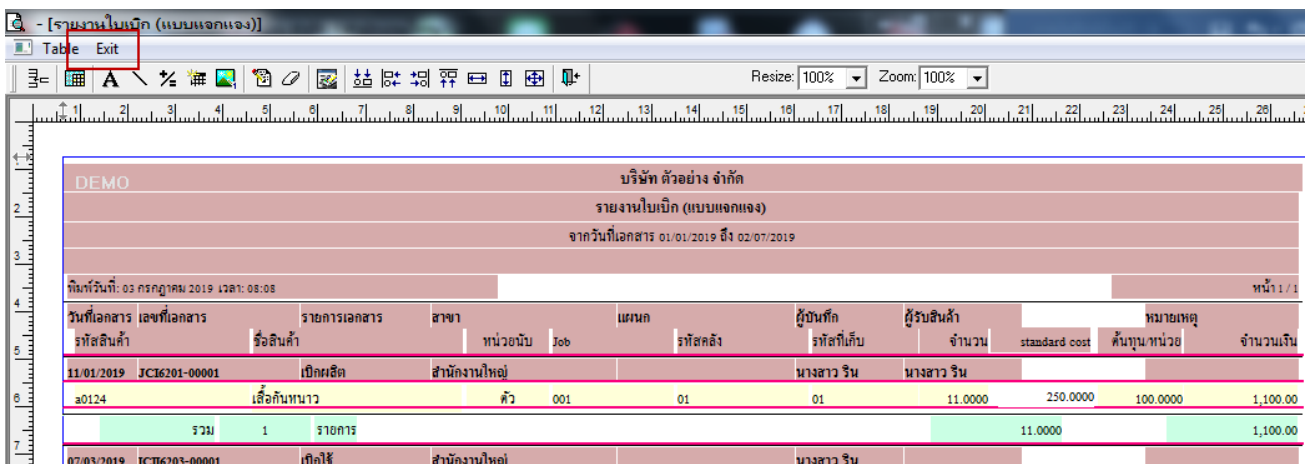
- [รายงานใบเบิก (แบบแจกแจง)]

Table Exit

Resize: 100% Zoom: 100%

1 2 3 4 5 6 7 8 9 10 11 12 13 14 15 16 17 18 19 20 21 22 23 24 25 26

DEMO

บริษัท ตัวอย่าง จำกัด

รายงานใบเบิก (แบบแจกแจง)

จากวันที่เอกสาร 01/01/2019 ถึง 02/07/2019

พิมพ์วันที่: 03 กรกฎาคม 2019 เวลา: 08:08

หน้า 1 / 1

| วันที่เอกสาร | เลขที่เอกสาร | | รายการเอกสาร | สาขา | | แผนก | | ผู้บันทึก | ผู้รับสินค้า | | | หมายเหตุ |
|---|---|---|---|---|---|---|---|---|---|---|---|---|
| รหัสสินค้า | | ชื่อสินค้า | | หน่วยนับ | Job | | รหัสคลัง | รหัสที่เก็บ | จำนวน | standard cost | ต้นทุน/หน่วย | จำนวนเงิน |
| 11/01/2019 | JCI6201-00001 | | เบิกผลิต | สำนักงานใหญ่ | | | | นางสาว ริน | นางสาว ริน | | | |
| a0124 | | เสื้อกันหนาว | | ตัว | 001 | | 01 | 01 | 11.0000 | 250.0000 | 100.0000 | 1,100.00 |
| รวม | 1 | รายการ | | | | | | | 11.0000 | | | 1,100.00 |
| 07/03/2019 | JCI6203-00001 | | เบิกใช้ | สำนักงานใหญ่ | | | | นางสาว ริน | | | | |